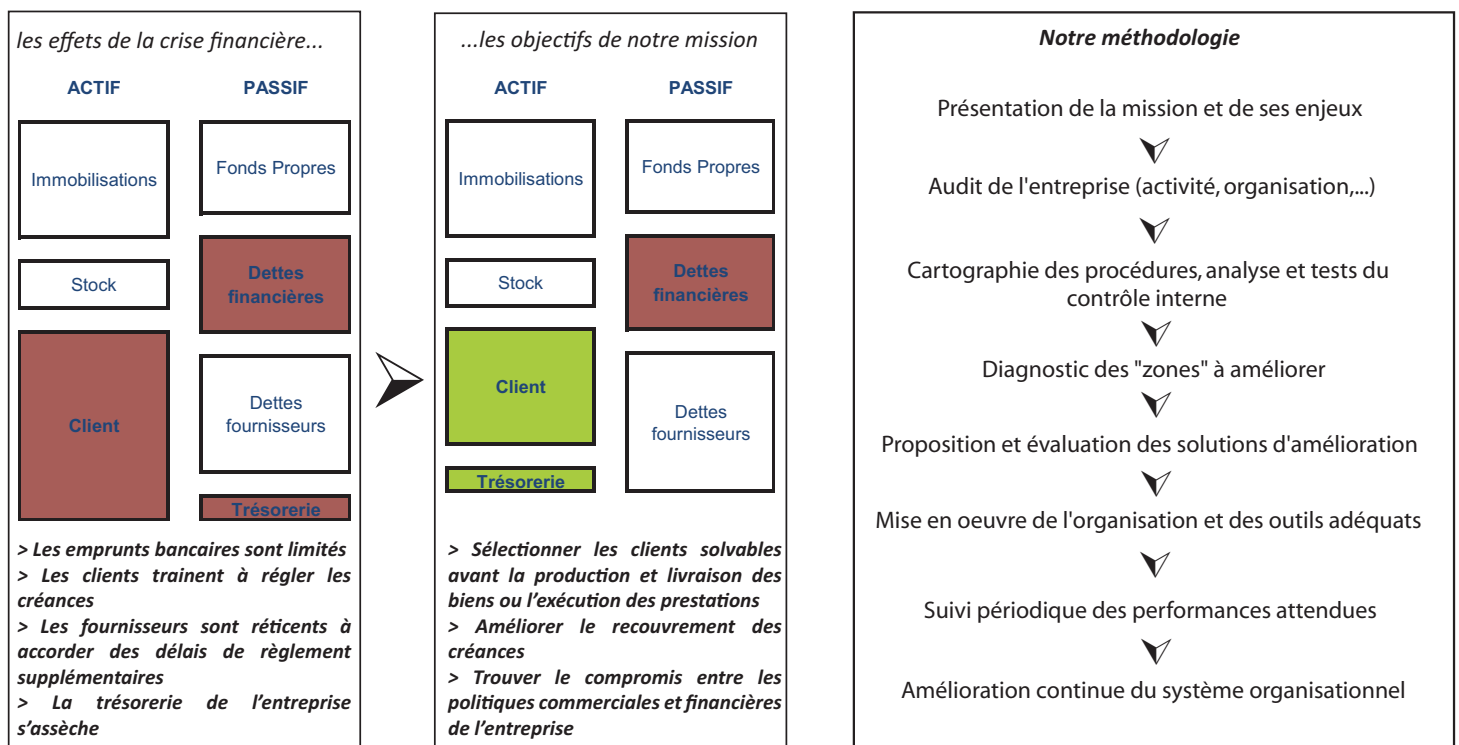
les effets de la crise financière...

ACTIF

PASSIF

Immobilisations

Fonds Propres

Stock

Dettes financières

Client

Dettes fournisseurs

Trésorerie

> Les emprunts bancaires sont limités
> Les clients trainent à régler les créances
> Les fournisseurs sont réticents à accorder des délais de règlement supplémentaires
> La trésorerie de l'entreprise s'assèche

...les objectifs de notre mission

ACTIF

PASSIF

Immobilisations

Fonds Propres

Stock

Dettes financières

Client

Dettes fournisseurs

Trésorerie

> Sélectionner les clients solvables avant la production et livraison des biens ou l'exécution des prestations
> Améliorer le recouvrement des créances
> Trouver le compromis entre les politiques commerciales et financières de l'entreprise

Notre méthodologie

Présentation de la mission et de ses enjeux

Audit de l'entreprise (activité, organisation,...)

Cartographie des procédures, analyse et tests du contrôle interne

Diagnostic des "zones" à améliorer

Proposition et évaluation des solutions d'amélioration

Mise en oeuvre de l'organisation et des outils adéquats

Suivi périodique des performances attendues

Amélioration continue du système organisationnel